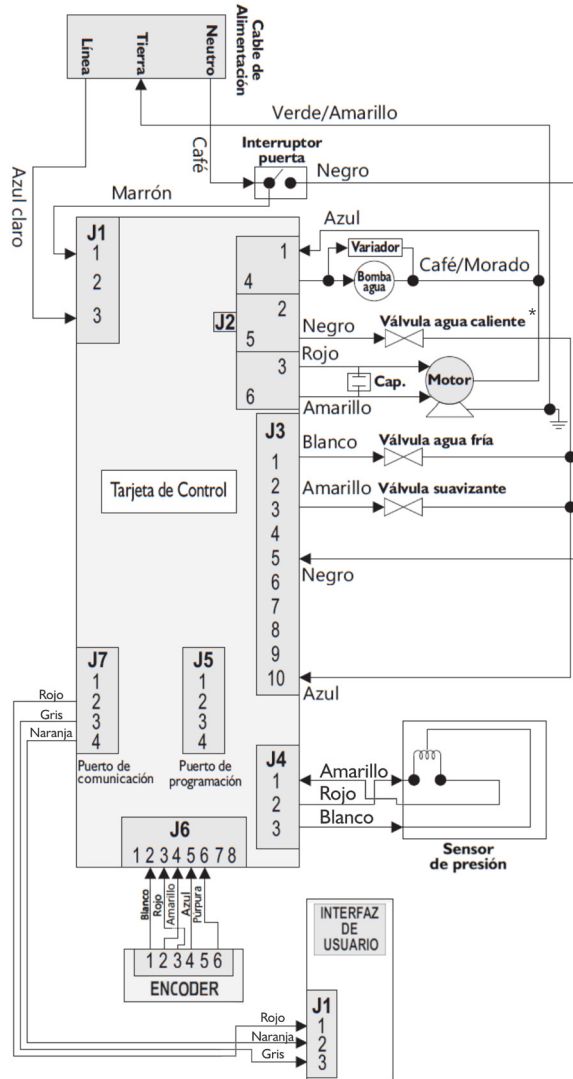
Cable de Alimentación
Línea
Tierra
Neutro
Verde/Amarillo
Café
Interruptor puerta
Negro
Azul claro
Marrón
J1
1
2
3
Azul
1
4
Variador
Bomba agua
Café/Morado
J2
2
5
Negro
Válvula agua caliente *
Rojo
3
6
Cap.
Motor
Amarillo
J3
Blanco
Válvula agua fría
1
2
Amarillo
Válvula suavizante
3
4
5
6
7
8
9
10
Negro
Azul
Tarjeta de Control
J7
1
2
3
4
Rojo
Gris
Naranja
Puerto de comunicación
J5
1
2
3
4
Puerto de programación
J4
1
2
3
Amarillo
Rojo
Blanco
Sensor de presión
J6
1 2 3 4 5 6 7 8
Blanco
Rojo
Amarillo
Azul
Purpura
1 2 3 4 5 6
ENCODER
INTERFAZ DE USUARIO
J1
1
2
3
Rojo
Naranja
Gris